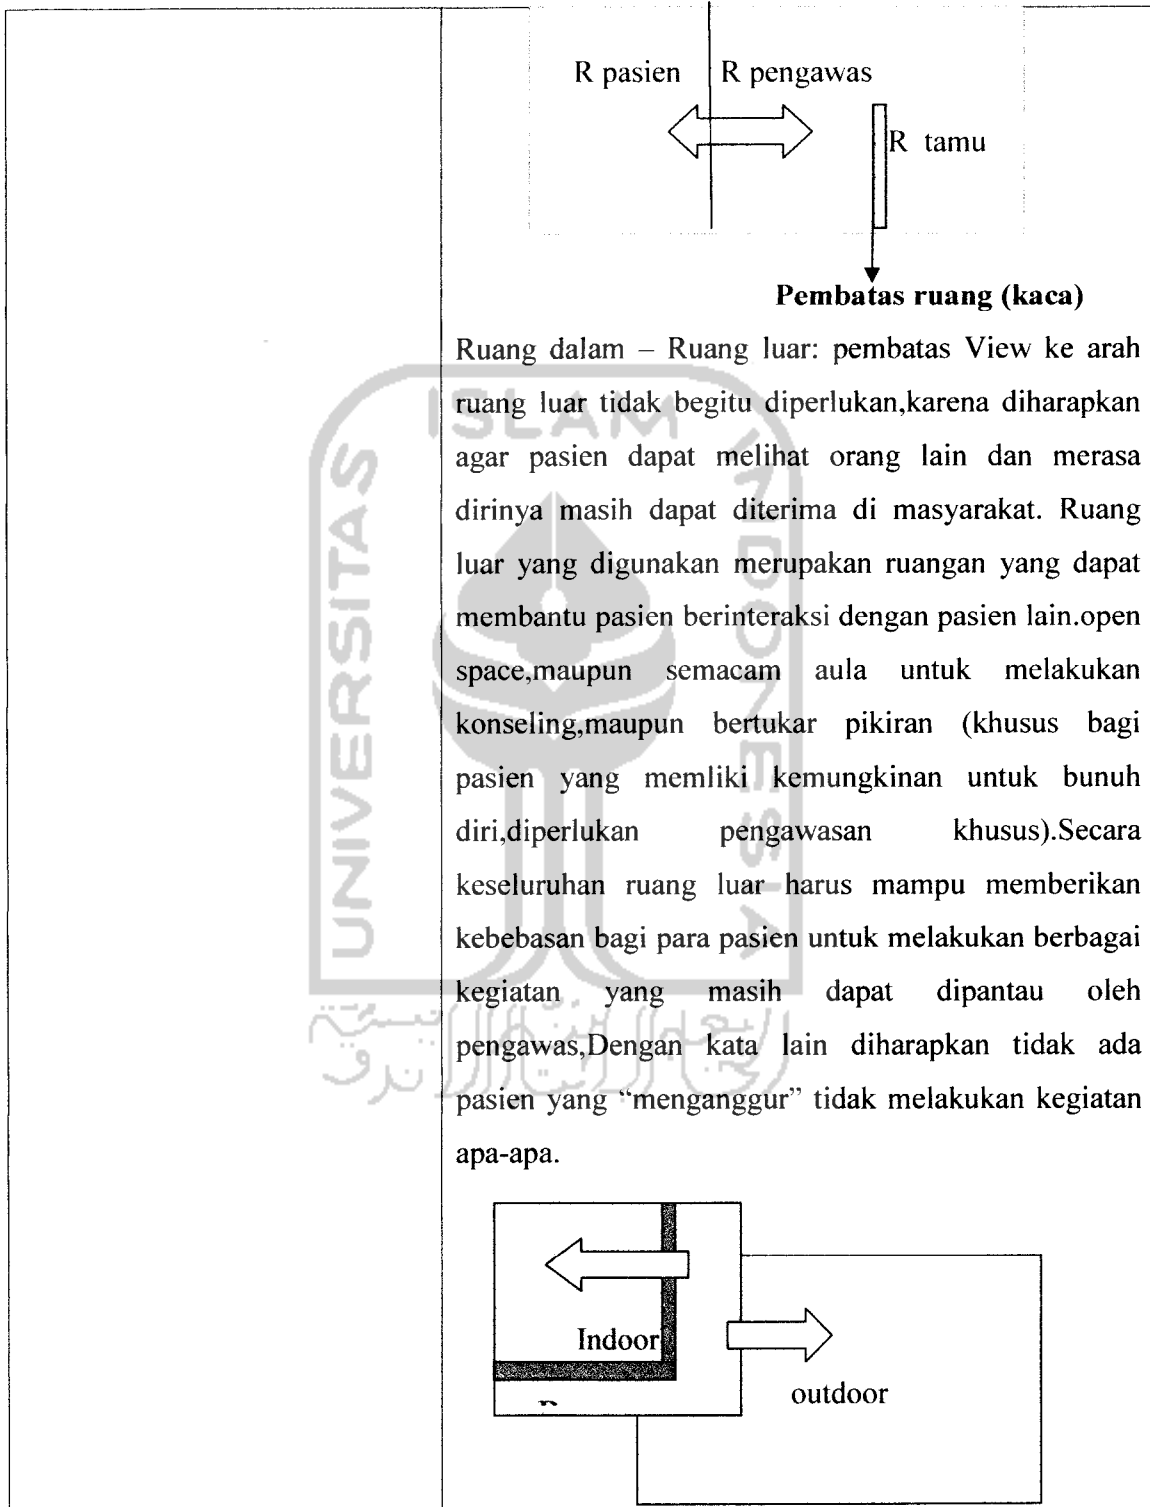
R pasien | R pengawas

R tamu

Pembatas ruang (kaca)

Ruang dalam – Ruang luar: pembatas View ke arah ruang luar tidak begitu diperlukan,karena diharapkan agar pasien dapat melihat orang lain dan merasa dirinya masih dapat diterima di masyarakat. Ruang luar yang digunakan merupakan ruangan yang dapat membantu pasien berinteraksi dengan pasien lain.open space,maupun semacam aula untuk melakukan konseling,maupun bertukar pikiran (khusus bagi pasien yang memliki kemungkinan untuk bunuh diri,diperlukan pengawasan khusus).Secara keseluruhan ruang luar harus mampu memberikan kebebasan bagi para pasien untuk melakukan berbagai kegiatan yang masih dapat dipantau oleh pengawas,Dengan kata lain diharapkan tidak ada pasien yang "menganggur" tidak melakukan kegiatan apa-apa.

Indoor

outdoor